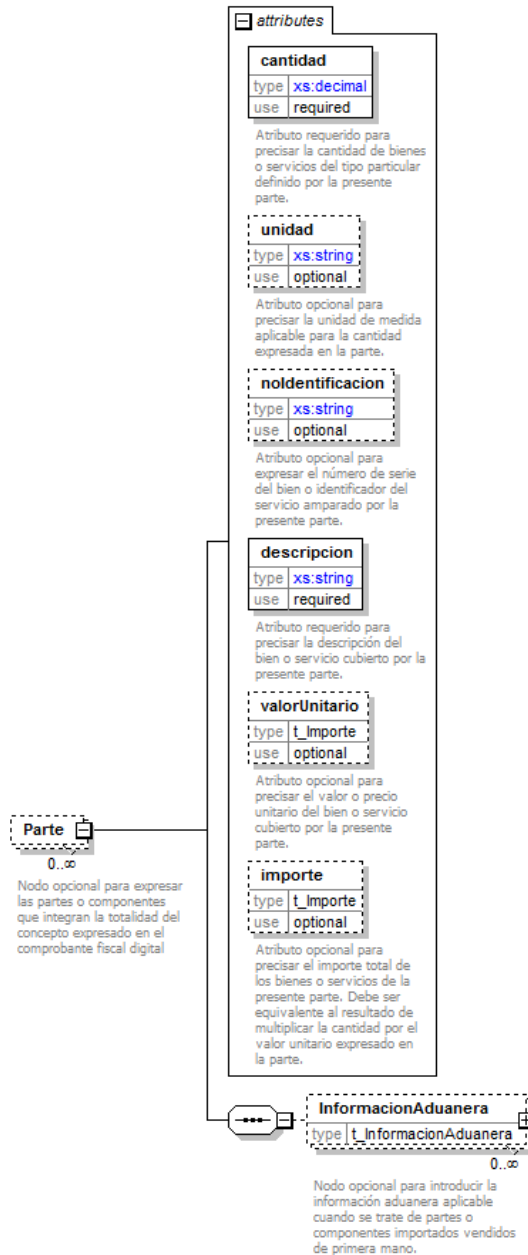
attributes

cantidad
type xs:decimal
use required

Atributo requerido para precisar la cantidad de bienes o servicios del tipo particular definido por la presente parte.

unidad
type xs:string
use optional

Atributo opcional para precisar la unidad de medida aplicable para la cantidad expresada en la parte.

noIdentificacion
type xs:string
use optional

Atributo opcional para expresar el número de serie del bien o identificador del servicio amparado por la presente parte.

descripcion
type xs:string
use required

Atributo requerido para precisar la descripción del bien o servicio cubierto por la presente parte.

valorUnitario
type t_Importe
use optional

Atributo opcional para precisar el valor o precio unitario del bien o servicio cubierto por la presente parte.

importe
type t_Importe
use optional

Atributo opcional para precisar el importe total de los bienes o servicios de la presente parte. Debe ser equivalente al resultado de multiplicar la cantidad por el valor unitario expresado en la parte.

Parte
0..∞
Nodo opcional para expresar las partes o componentes que integran la totalidad del concepto expresado en el comprobante fiscal digital

InformacionAduanera
type t_InformacionAduanera
0..∞
Nodo opcional para introducir la información aduanera aplicable cuando se trate de partes o componentes importados vendidos de primera mano.